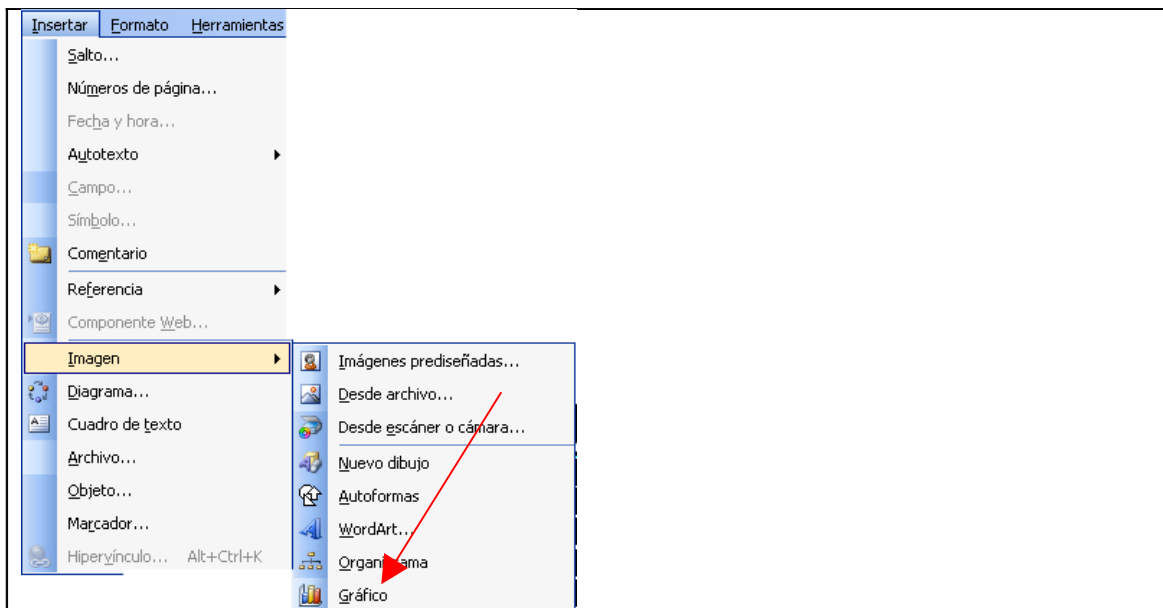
Insertar Formato Herramientas

Salto...
Números de página...
Fecha y hora...
Autotexto
Campo...
Símbolo...
Comentario
Referencia
Componente Web...
Imagen
Diagrama...
Cuadro de texto
Archivo...
Objeto...
Marcador...
Hipervínculo... Alt+Ctrl+K

Imágenes prediseñadas...
Desde archivo...
Desde escáner o cámara...
Nuevo dibujo
Autoformas
WordArt...
Organi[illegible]ama
Gráfico